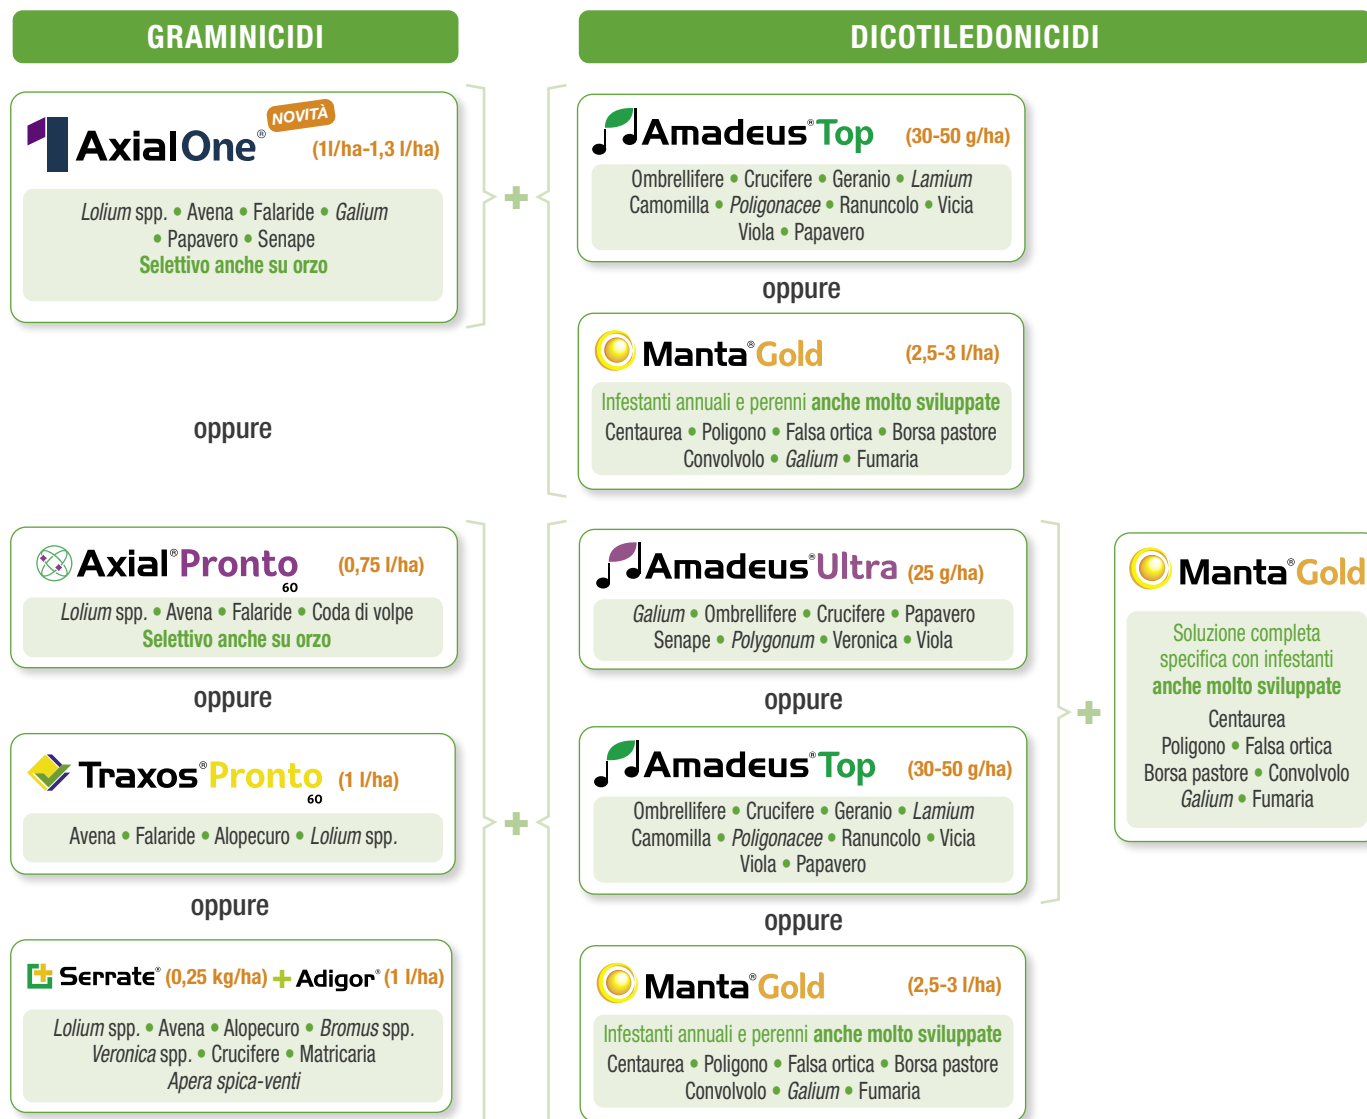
GRAMINICIDI

DICOTILEDONICIDI

NOVITÀ
Axial One® (1l/ha-1,3 l/ha)
Lolium spp. • Avena • Falaride • Galium • Papavero • Senape
Selettivo anche su orzo

+

Amadeus® Top (30-50 g/ha)
Ombrellifere • Crucifere • Geranio • Lamium Camomilla • Poligonacee • Ranuncolo • Vicia Viola • Papavero

oppure

Manta® Gold (2,5-3 l/ha)
Infestanti annuali e perenni anche molto sviluppate
Centaurea • Poligono • Falsa ortica • Borsa pastore Convolvolo • Galium • Fumaria

oppure

Axial® Pronto 60 (0,75 l/ha)
Lolium spp. • Avena • Falaride • Coda di volpe
Selettivo anche su orzo

oppure

Traxos® Pronto 60 (1 l/ha)
Avena • Falaride • Alopecuro • Lolium spp.

oppure

Serrate® (0,25 kg/ha) + Adigor® (1 l/ha)
Lolium spp. • Avena • Alopecuro • Bromus spp. Veronica spp. • Crucifere • Matricaria Apera spica-venti

+

Amadeus® Ultra (25 g/ha)
Galium • Ombrellifere • Crucifere • Papavero Senape • Polygonum • Veronica • Viola

oppure

Amadeus® Top (30-50 g/ha)
Ombrellifere • Crucifere • Geranio • Lamium Camomilla • Poligonacee • Ranuncolo • Vicia Viola • Papavero

oppure

Manta® Gold (2,5-3 l/ha)
Infestanti annuali e perenni anche molto sviluppate
Centaurea • Poligono • Falsa ortica • Borsa pastore Convolvolo • Galium • Fumaria

+

Manta® Gold
Soluzione completa specifica con infestanti anche molto sviluppate
Centaurea
Poligono • Falsa ortica
Borsa pastore • Convolvolo
Galium • Fumaria